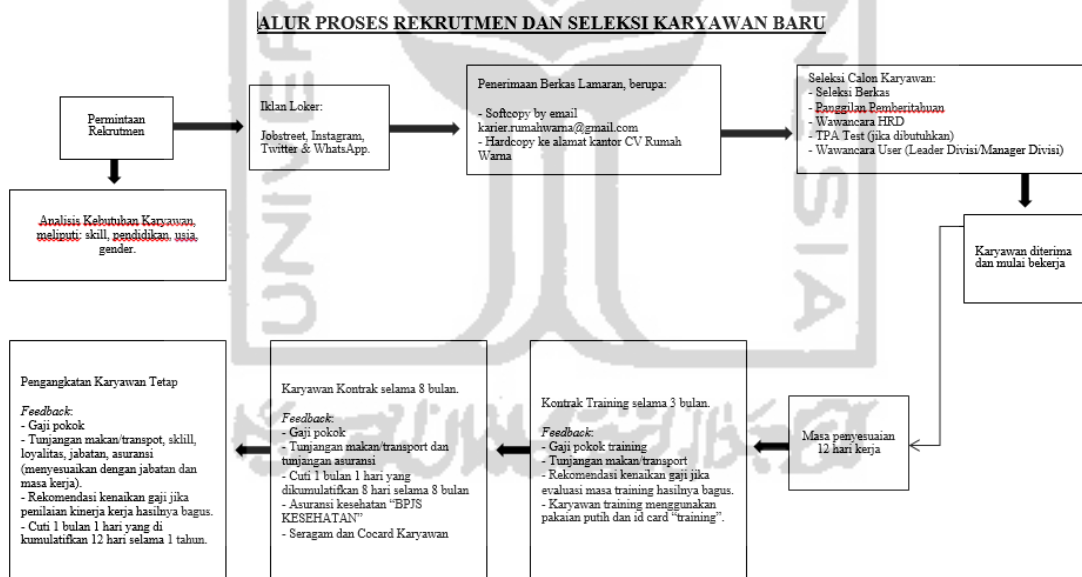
ALUR PROSES REKRUTMEN DAN SELEKSI KARYAWAN BARU

Permintaan Rekrutmen

Analisis Kebutuhan Karyawan, meliputi: skill, pendidikan, usia, gender.

Iklan Loker:

Jobstreet, Instagram, Twitter & WhatsApp.

Penerimaan Berkas Lamaran, berupa:

- Softcopy by email karier.rumahwarna@gmail.com
- Hardcopy ke alamat kantor CV Rumah Warna

Seleksi Calon Karyawan:
- Seleksi Berkas
- Panggilan Pemberitahuan
- Wawancara HRD
- TPA Test (jika dibutuhkan)
- Wawancara User (Leader Divisi/Manager Divisi)

Karyawan diterima dan mulai bekerja

Masa penyesuaian 12 hari kerja

Kontrak Training selama 3 bulan.

Feedback:
- Gaji pokok training
- Tunjangan makan/transport
- Rekomendasi kenaikan gaji jika evaluasi masa training hasilnya bagus.
- Karyawan training menggunakan pakaian putih dan id card "training".

Karyawan Kontrak selama 8 bulan.

Feedback:
- Gaji pokok
- Tunjangan makan/transport dan tunjangan asuransi
- Cuti 1 bulan 1 hari yang dikumulatifkan 8 hari selama 8 bulan
- Asuransi kesehatan "BPJS KESEHATAN"
- Seragam dan Cocard Karyawan

Pengangkatan Karyawan Tetap

Feedback:
- Gaji pokok
- Tunjangan makan/transpot, sklill, loyalitas, jabatan, asuransi (menyesuaikan dengan jabatan dan masa kerja).
- Rekomendasi kenaikan gaji jika penilaian kinerja kerja hasilnya bagus.
- Cuti 1 bulan 1 hari yang di kumulatifkan 12 hari selama 1 tahun.